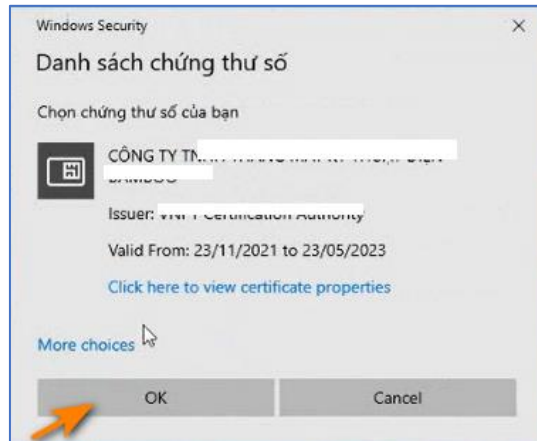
Windows Security
×

Danh sách chứng thư số

Chọn chứng thư số của bạn

CÔNG TY TN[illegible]
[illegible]

Issuer: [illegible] Certification Authority

Valid From: 23/11/2021 to 23/05/2023

Click here to view certificate properties

More choices

OK
Cancel